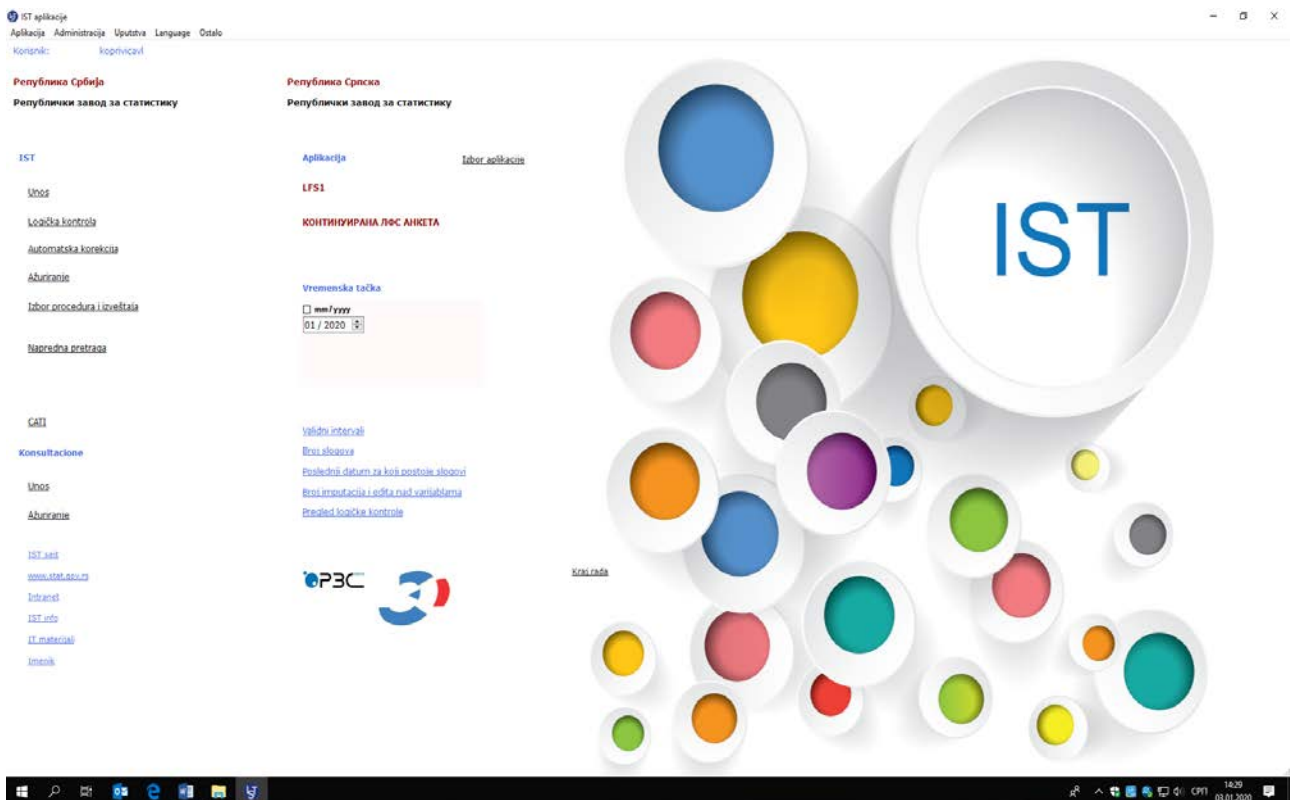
IST aplikacije
Aplikacija Administracija Uputstva Language Ostalo
Korisnik: koprivicavl

Република Србија
Републички завод за статистику

Република Српска
Републички завод за статистику

IST

Unos

Logička kontrola

Automatska korekcija

Ažuriranje

Izbor procedura i izveštaja

Napredna pretraga

CATI

Konsultacione

Unos

Ažuriranje

IST sajt

www.stat.gov.rs

Intranet

IST info

IT materijali

Imenik

Aplikacija

Izbor aplikacije

LFS1

КОНТИНУИРАНА ЛФС АНКЕТА

Vremenska tačka

mm / yyyy

01 / 2020

Validni intervali

Broj slogova

Poslednji datum za koji postoje slogovi

Broj imputacija i edita nad varijablama

Pregled logičke kontrole

РЗС

Kraj rada

IST

СРП
14:29
03.01.2020